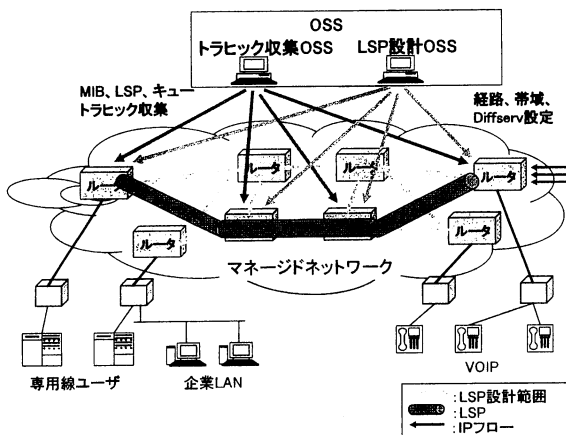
OSS
トラヒック収集OSS　LSP設計OSS

MIB、LSP、キュートラヒック収集

経路、帯域、Diffserv設定

ルータ
ルータ
ルータ
ルータ
ルータ
ルータ

マネージドネットワーク

専用線ユーザ
企業LAN
VOIP

:LSP設計範囲
:LSP
:IPフロー